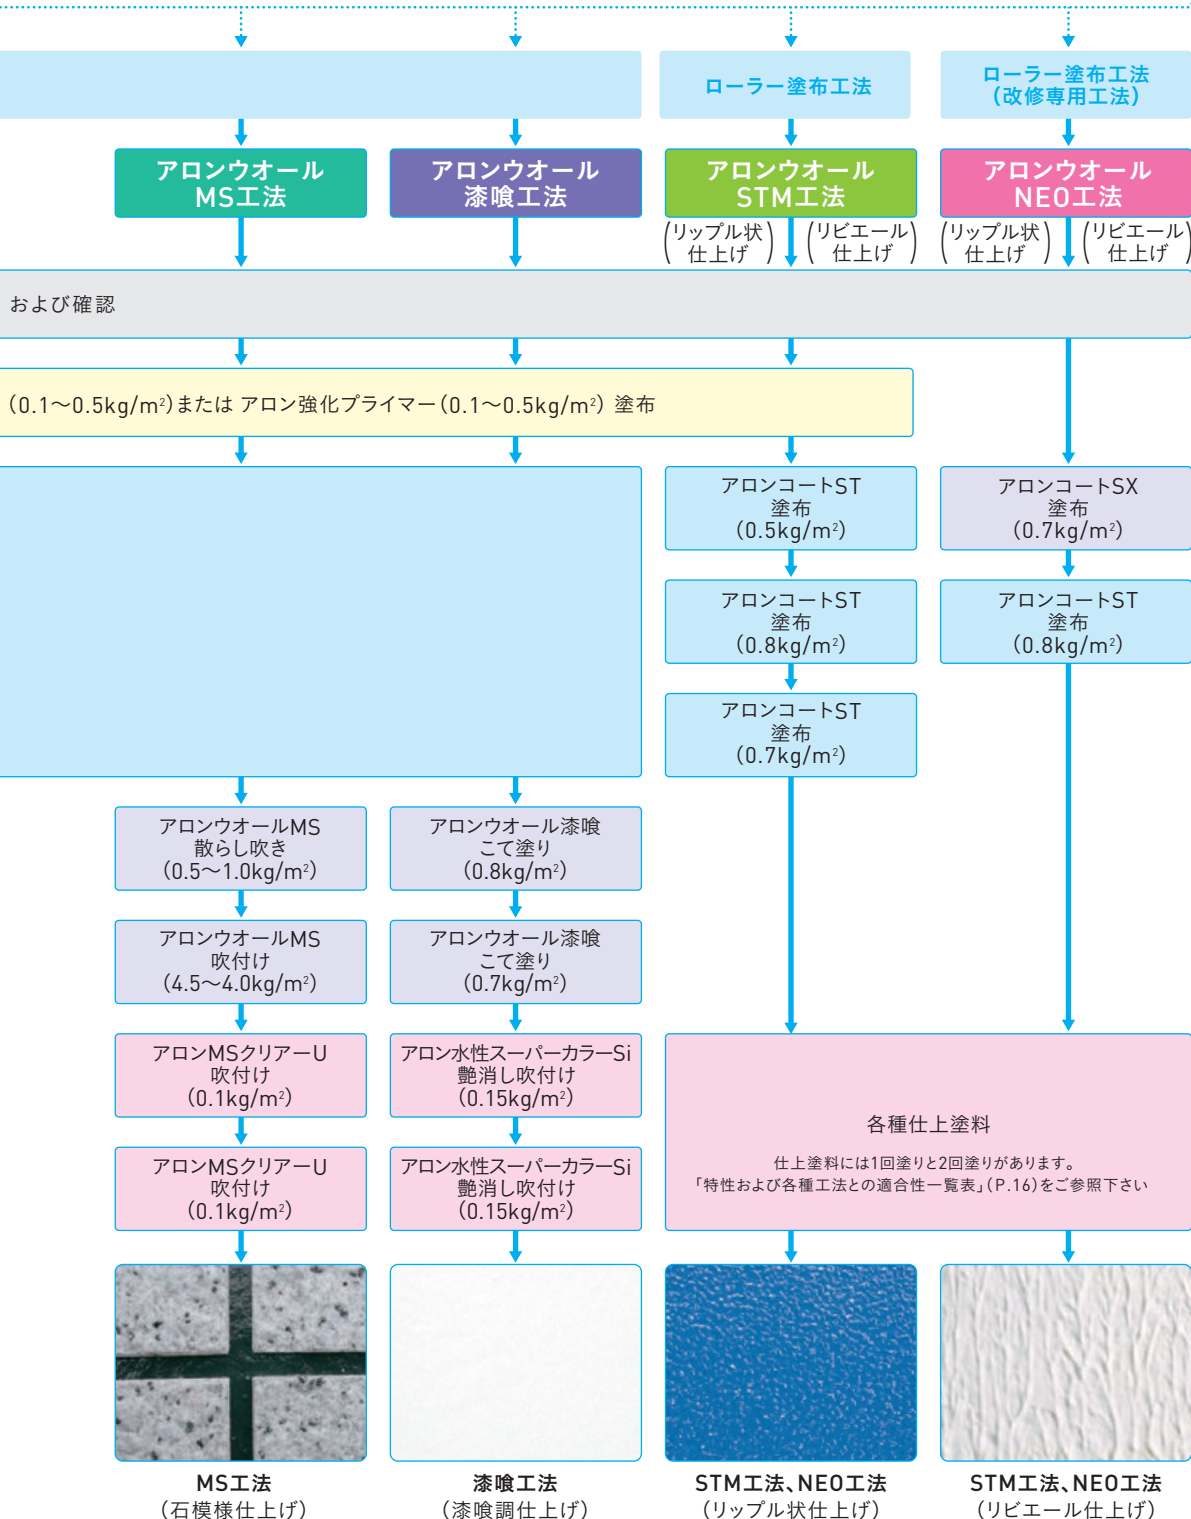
ローラー塗布工法

ローラー塗布工法
（改修専用工法）

アロンウオール
MS工法

アロンウオール
漆喰工法

アロンウオール
STM工法

（リップル状
仕上げ）（リビエール
仕上げ）

アロンウオール
NEO工法

（リップル状
仕上げ）（リビエール
仕上げ）

および確認

（0.1〜0.5kg/m²）または アロン強化プライマー（0.1〜0.5kg/m²）塗布

アロンコートST
塗布
（0.5kg/m²）

アロンコートSX
塗布
（0.7kg/m²）

アロンコートST
塗布
（0.8kg/m²）

アロンコートST
塗布
（0.8kg/m²）

アロンコートST
塗布
（0.7kg/m²）

アロンウオールMS
散らし吹き
（0.5〜1.0kg/m²）

アロンウオール漆喰
こて塗り
（0.8kg/m²）

アロンウオールMS
吹付け
（4.5〜4.0kg/m²）

アロンウオール漆喰
こて塗り
（0.7kg/m²）

アロンMSクリアーU
吹付け
（0.1kg/m²）

アロン水性スーパーカラーSi
艶消し吹付け
（0.15kg/m²）

各種仕上塗料

仕上塗料には1回塗りと2回塗りがあります。
「特性および各種工法との適合性一覧表」（P.16）をご参照下さい

アロンMSクリアーU
吹付け
（0.1kg/m²）

アロン水性スーパーカラーSi
艶消し吹付け
（0.15kg/m²）

MS工法
（石模様仕上げ）

漆喰工法
（漆喰調仕上げ）

STM工法、NEO工法
（リップル状仕上げ）

STM工法、NEO工法
（リビエール仕上げ）